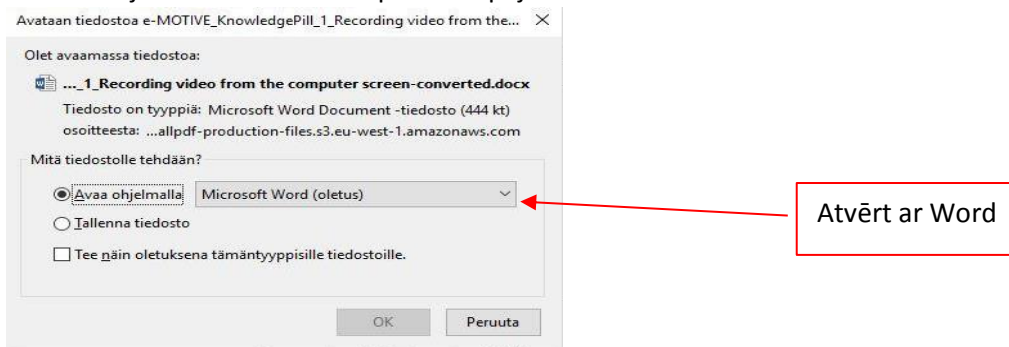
Avataan tiedostoa e-MOTIVE_KnowledgePill_1_Recording video from the... ×

Olet avaamassa tiedostoa:

..._1_Recording video from the computer screen-converted.docx

Tiedosto on tyyppiä: Microsoft Word Document -tiedosto (444 kt)
osoitteesta: ...allpdf-production-files.s3.eu-west-1.amazonaws.com

Mitä tiedostolle tehdään?

Avaa ohjelmalla Microsoft Word (oletus)

Tallenna tiedosto

Tee näin oletuksena tämäntyyppisille tiedostoille.

OK Peruuta

Atvērt ar Word